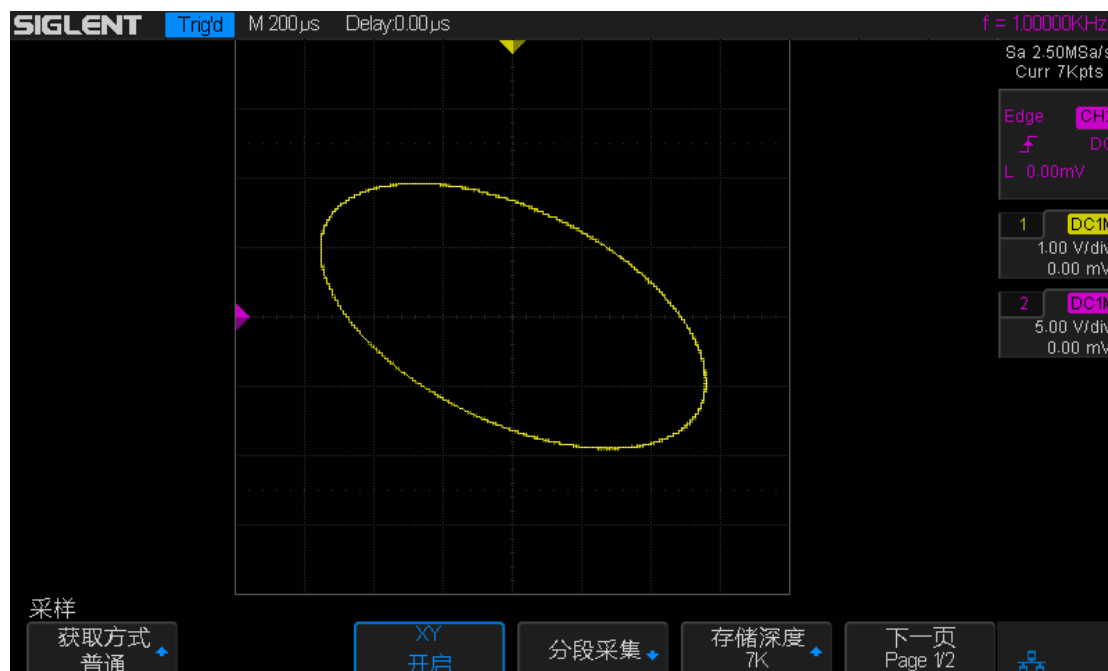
SIGLENT Trig'd M 200μs Delay:0.00μs f = 1.00000KHz

Sa 2.50MSa/s
Curr 7Kpts

Edge CH
DC
L 0.00mV

1 DC1M
1.00 V/div
0.00 mV

2 DC1M
5.00 V/div
0.00 mV

采样
获取方式
普通
XY
开启
分段采集
存储深度
7K
下一页
Page 1/2